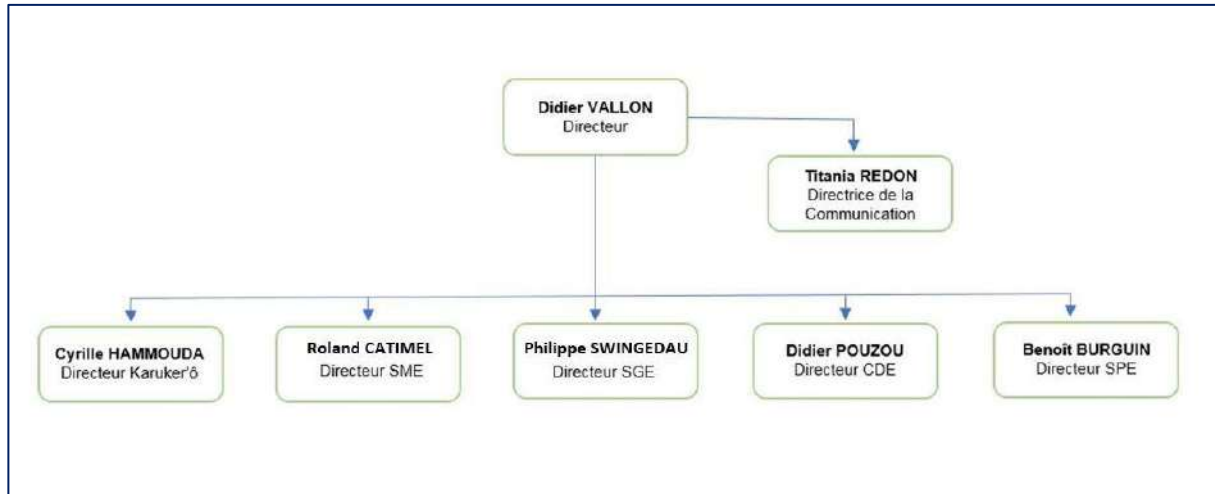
Didier VALLON
Directeur

Titania REDON
Directrice de la Communication

Cyrille HAMMOUDA
Directeur Karuker'ô

Roland CATIMEL
Directeur SME

Philippe SWINGEDAU
Directeur SGE

Didier POUZOU
Directeur CDE

Benoît BURGUIN
Directeur SPE